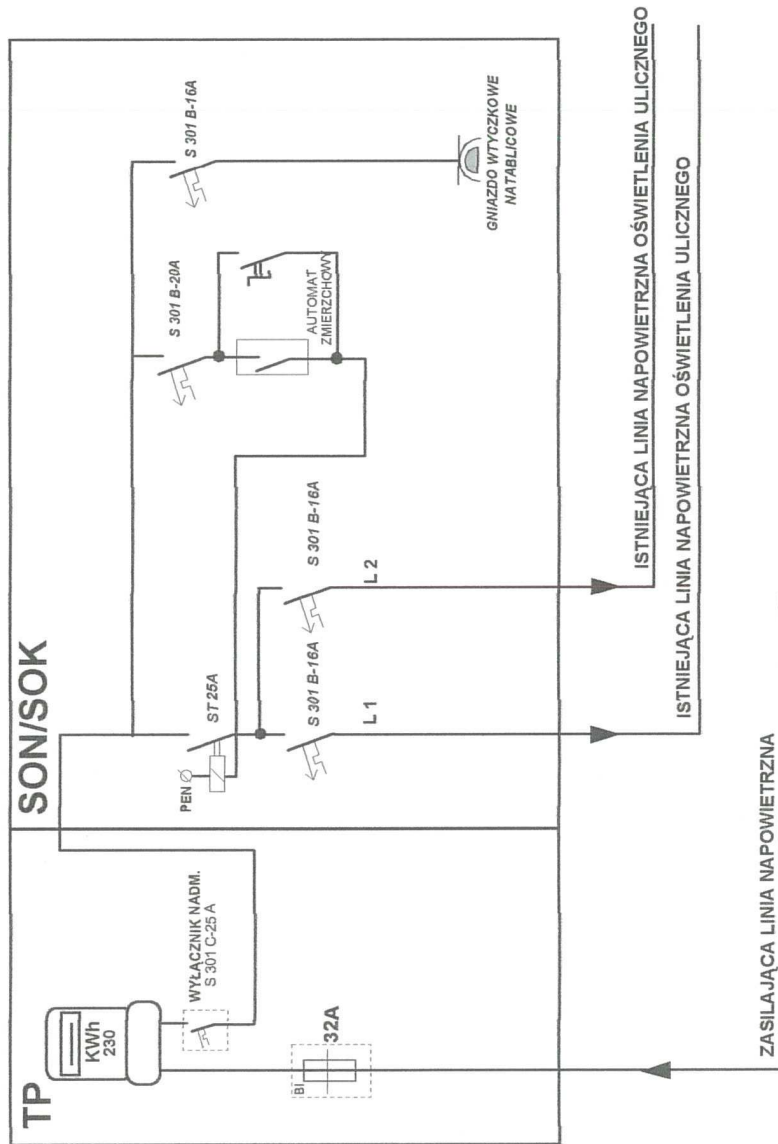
TP

KWh
230

WYŁĄCZNIK NADM.
S 301 C-25 A

BI
32A

ZASILAJĄCA LINIA NAPOWIETRZNA

SON/SOK

PEN

ST 25A

S 301 B-16A

L 1

S 301 B-16A

L 2

ISTNIEJĄCA LINIA NAPOWIETRZNA OŚWIETLENIA ULICZNEGO

ISTNIEJĄCA LINIA NAPOWIETRZNA OŚWIETLENIA ULICZNEGO

S 301 B-20A

AUTOMAT
ZMIERZCHOWY

S 301 B-16A

GNIAZDO WTYCZKOWE
NA TABLICOWE